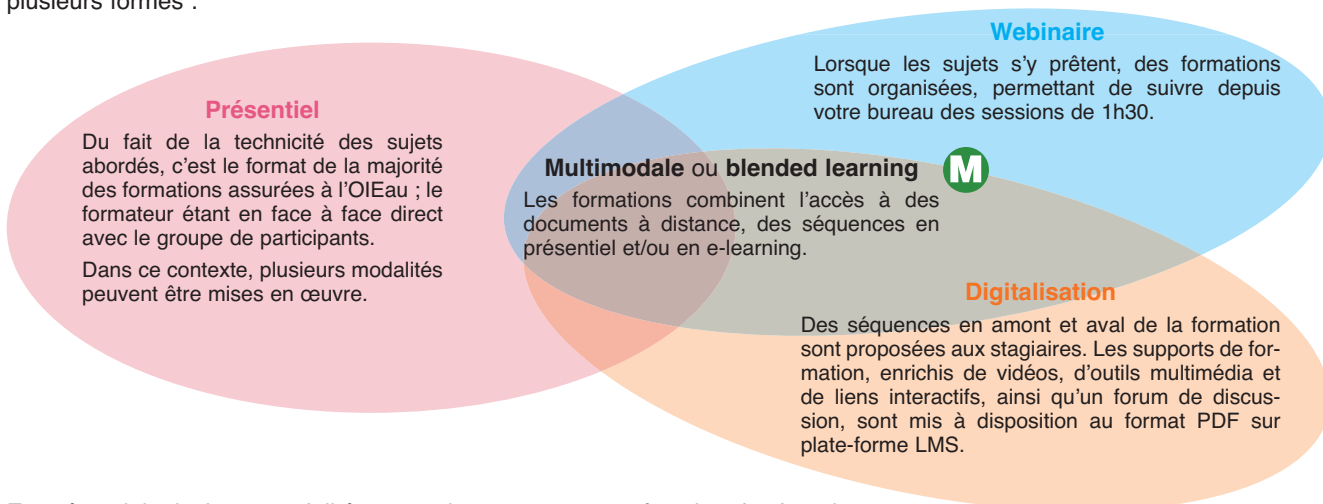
plusieurs formes :

Webinaire
Lorsque les sujets s'y prêtent, des formations sont organisées, permettant de suivre depuis votre bureau des sessions de 1h30.

Présentiel
Du fait de la technicité des sujets abordés, c'est le format de la majorité des formations assurées à l'OIEau ; le formateur étant en face à face direct avec le groupe de participants.

Dans ce contexte, plusieurs modalités peuvent être mises en œuvre.

Multimodale ou blended learning
M
Les formations combinent l'accès à des documents à distance, des séquences en présentiel et/ou en e-learning.

Digitalisation
Des séquences en amont et aval de la formation sont proposées aux stagiaires. Les supports de formation, enrichis de vidéos, d'outils multimédia et de liens interactifs, ainsi qu'un forum de discussion, sont mis à disposition au format PDF sur plate-forme LMS.

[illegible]